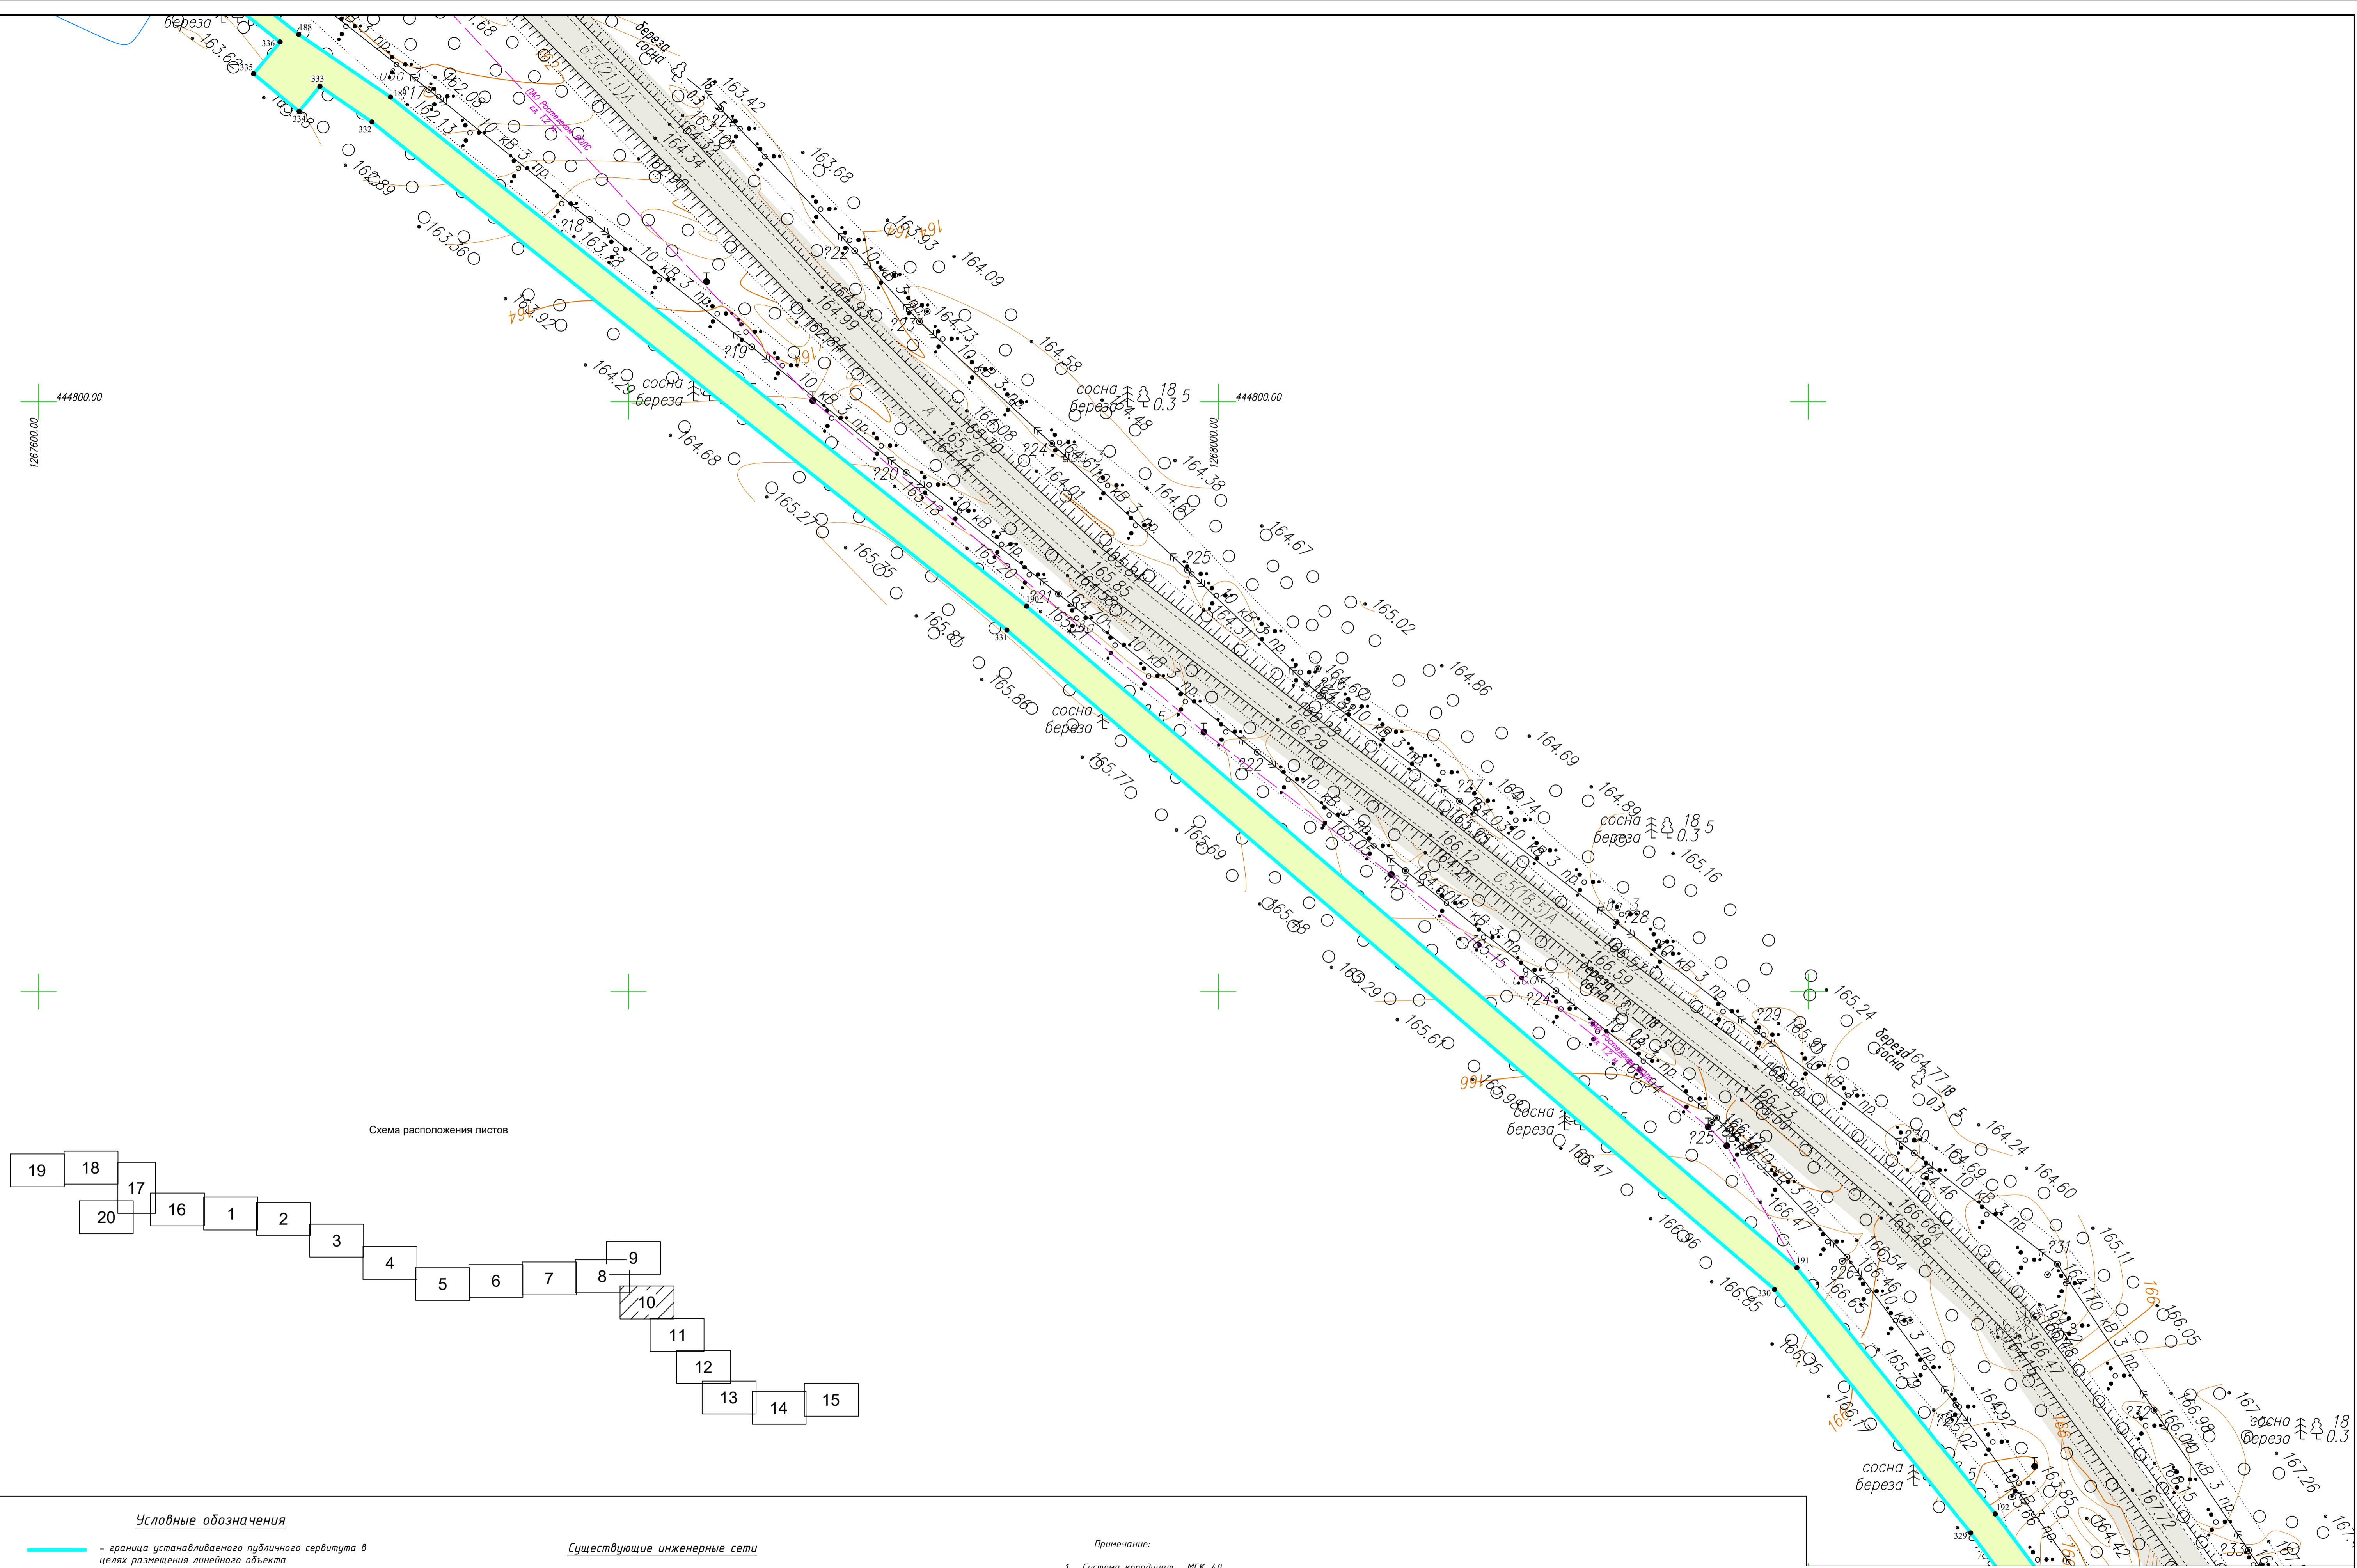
444800.00

1267600.00

444800.00

1268000.00

береза
163.62
336
335
188
333
334
332
189
162.08
162.13
162.89
163.36
163.42
163.68
163.93
164.09
164.58
164.38
164.67
165.02
164.86
164.69
164.89
165.16
165.24
164.24
164.60
165.11
166.05
167.26
10 кВ 3 пр.
164.29
164.68
165.27
165.35
165.80
165.86
165.77
165.69
165.48
165.29
165.61
165.98
166.47
166.96
166.85
166.75
166.17
331
190
191
330
192
329
сосна
береза
18 5
0.3

Схема расположения листов

| 19 | 18 | 17 | 16 | 1 | 2 | 3 | 4 | 5 | 6 | 7 | 8 | 9 | 10 | 11 | 12 | 13 | 14 | 15 |
|---|---|---|---|---|---|---|---|---|---|---|---|---|---|---|---|---|---|---|

20

Условные обозначения

– граница устанавливаемого публичного сервитута в целях размещения линейного объекта

Существующие инженерные сети

Примечание:

1. Система координат - МСК-40